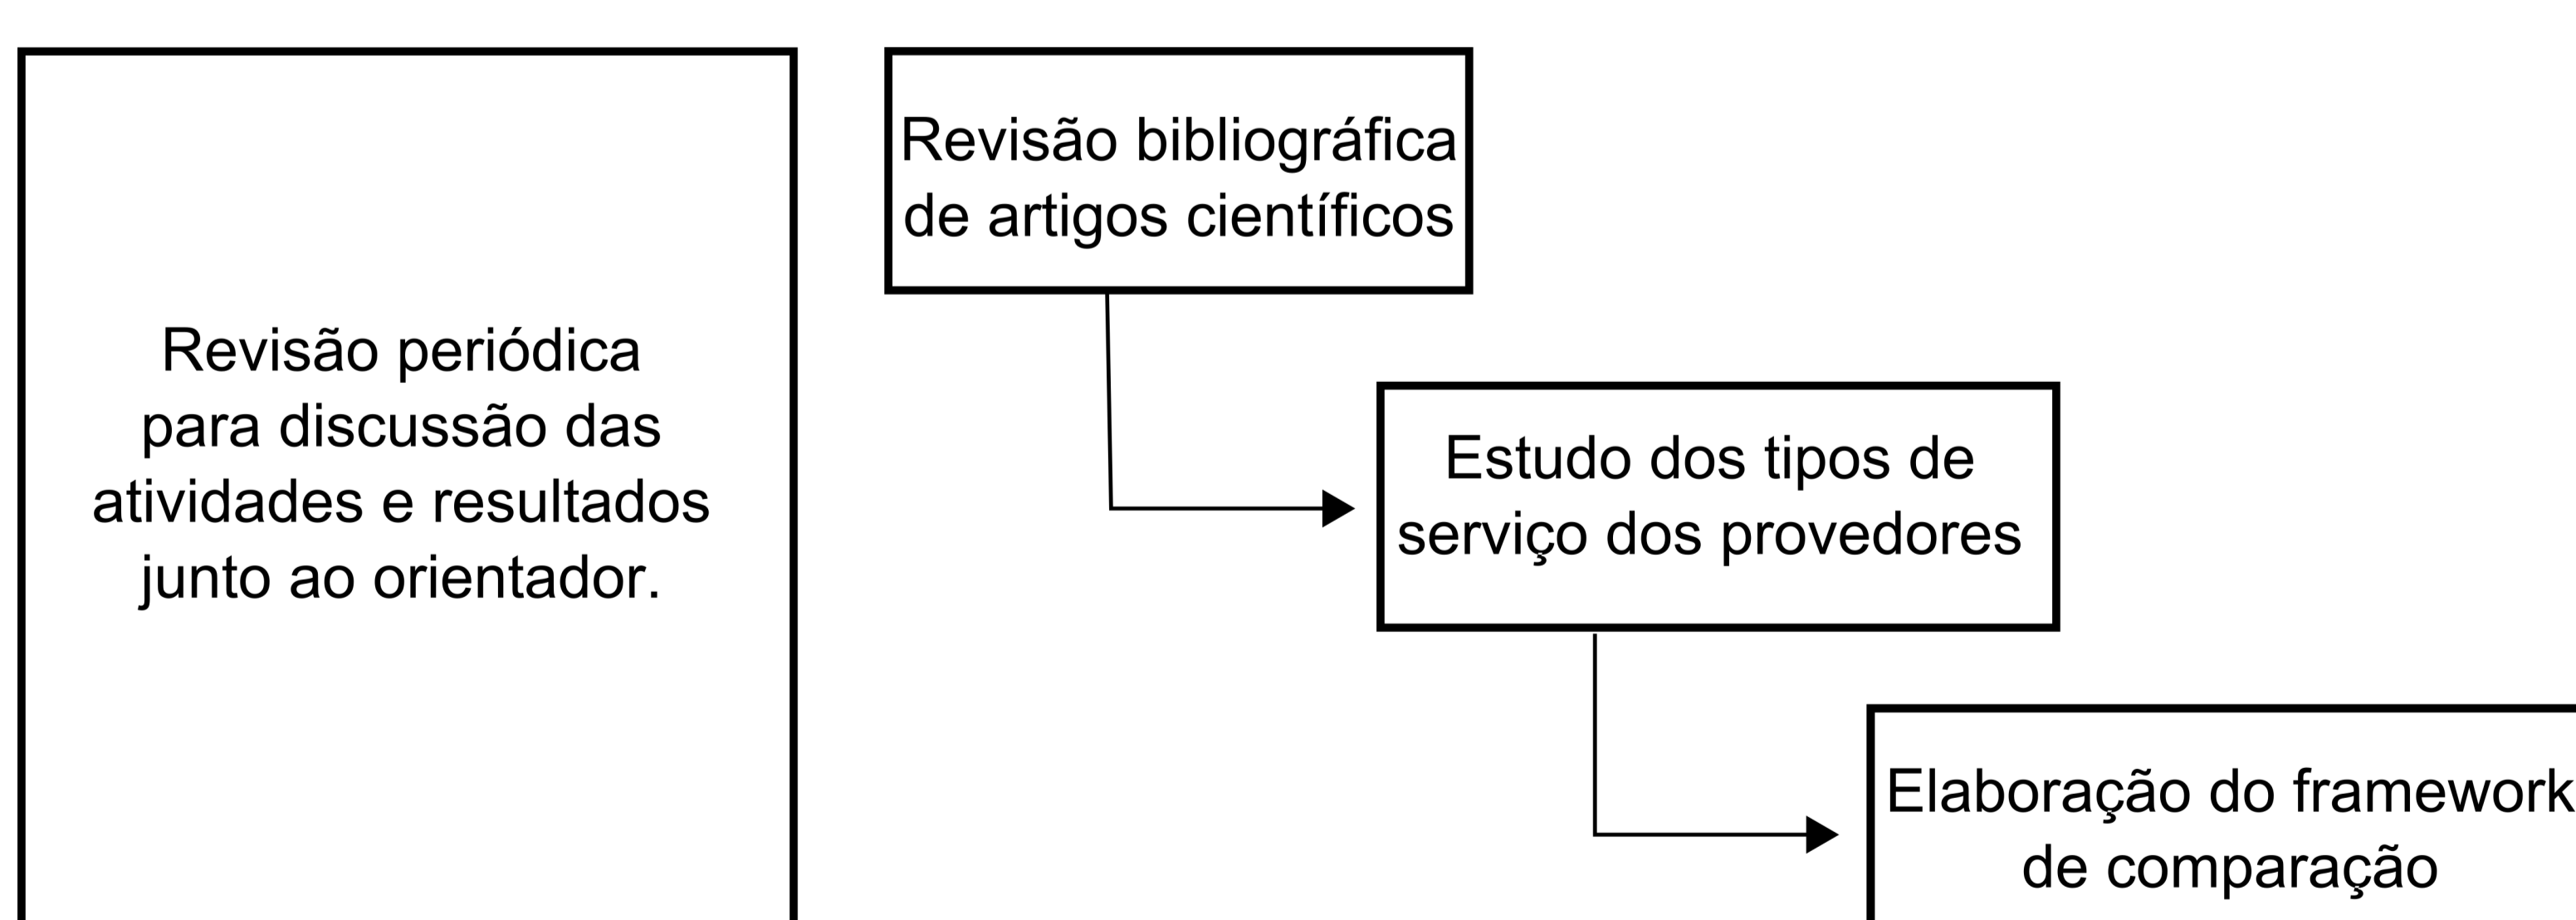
Revisão periódica para discussão das atividades e resultados junto ao orientador.

Revisão bibliográfica de artigos científicos

Estudo dos tipos de serviço dos provedores

Elaboração do framework de comparação